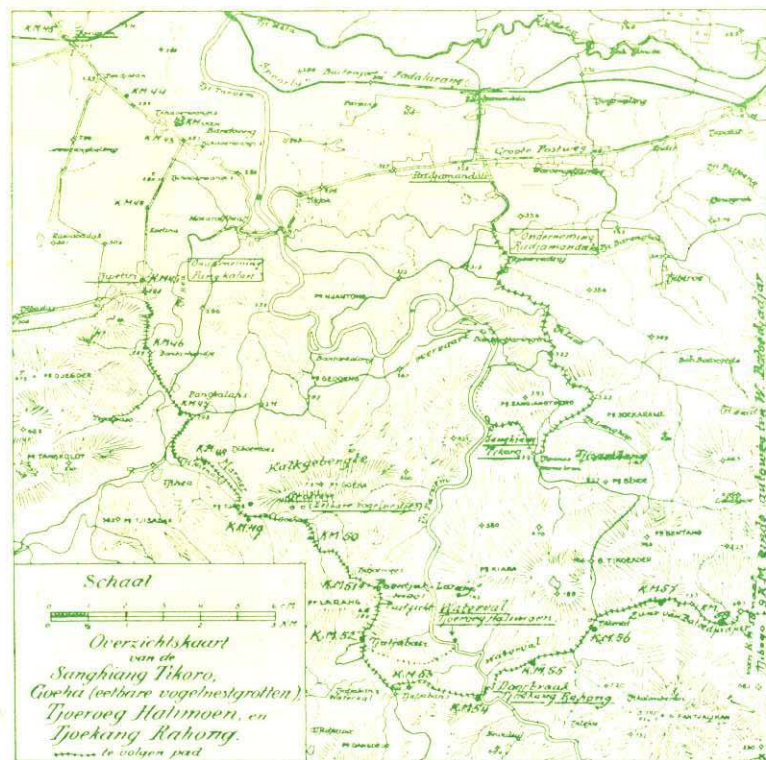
Schaal

0 1 2 3 4 5 K.M.

Overzichtskaart van de Sanghiang Tikoro, Goeha (eetbare vogelnestgrotten), Tjeroeg Halimoen, en Tjoekang Rahong.

te volgen pad

K.M.44
K.M.45
K.M.46
K.M.47
K.M.48
K.M.49
K.M.50
K.M.51
K.M.52
K.M.53
K.M.54
K.M.55
K.M.56
K.M.57

Groote Postweg
Padalarang
Batoedjadjar
Radjamandala
Onderneming Radjamandala
Onderneming Pangkalan
Tjitjiti
Pangkalan
Kalkgebergte
Eetbare vogelnestgrotten
Sanghiang Tikoro
Tjiradjang
Waterval Tjoerog Halimoen
Doorbraak Tjoekang Rahong
Tjitjabe
Kalapa Lawang
Pasir Gede

Tjibogo - 9 K.M. verder autoweg tot W. Batoedjadjar